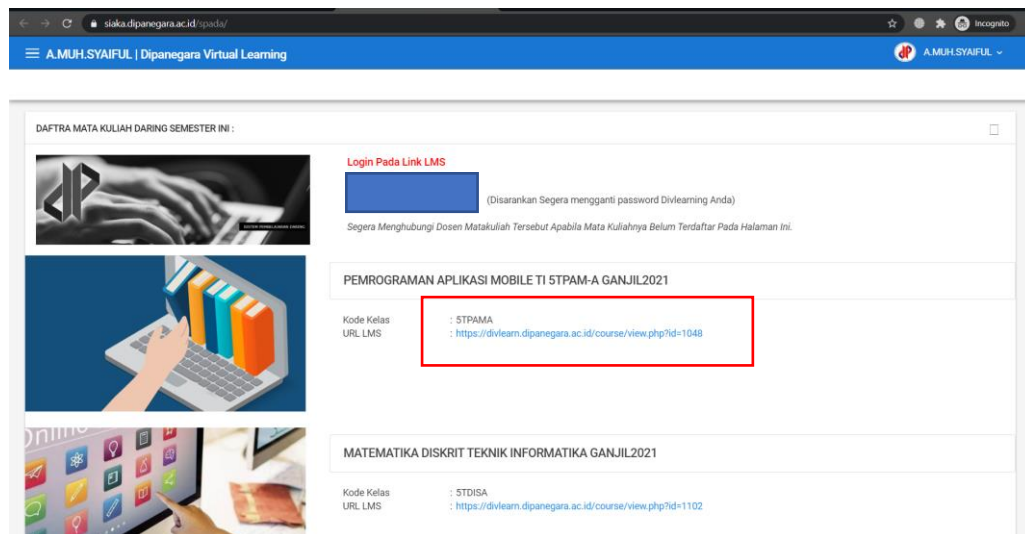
siaka.dipanegara.ac.id/spada/

Incognito

≡ A.MUH.SYAIFUL | Dipanegara Virtual Learning

A.MUH.SYAIFUL

DAFTRA MATA KULIAH DARING SEMESTER INI :

Login Pada Link LMS

(Disarankan Segera mengganti password Divlearning Anda)

Segera Menghubungi Dosen Matakuliah Tersebut Apabila Mata Kuliahnya Belum Terdaftar Pada Halaman Ini.

PEMROGRAMAN APLIKASI MOBILE TI 5TPAM-A GANJIL2021

Kode Kelas : 5TPAMA
URL LMS : https://divlearn.dipanegara.ac.id/course/view.php?id=1048

MATEMATIKA DISKRIT TEKNIK INFORMATIKA GANJIL2021

Kode Kelas : 5TDISA
URL LMS : https://divlearn.dipanegara.ac.id/course/view.php?id=1102